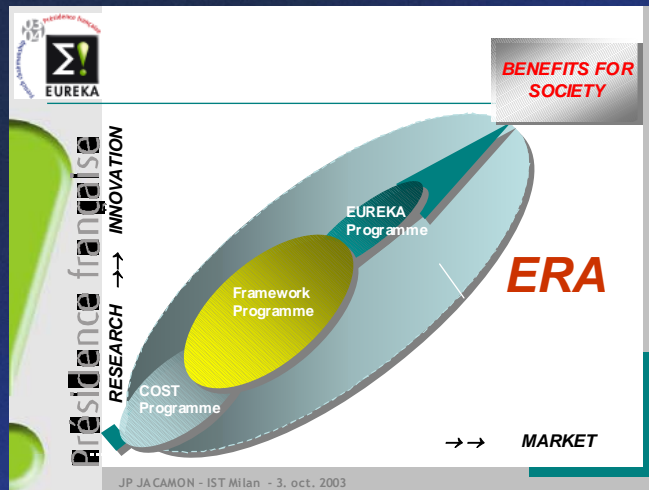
Présidence française

EUREKA

BENEFITS FOR SOCIETY

Présidence française

RESEARCH →→ INNOVATION

EUREKA Programme

ERA

Framework Programme

COST Programme

→→ MARKET

JP JACAMON - IST Milan - 3. oct. 2003